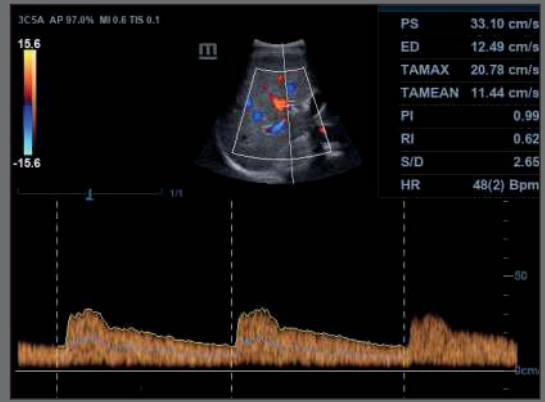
3C5A AP 97.0% MI 0.6 TIS 0.1

15.6

-15.6

m

1/1

| PS | 33.10 cm/s |
|---|---|
| ED | 12.49 cm/s |
| TAMAX | 20.78 cm/s |
| TAMEAN | 11.44 cm/s |
| PI | 0.99 |
| RI | 0.62 |
| S/D | 2.65 |
| HR | 48(2) Bpm |

50

0cm/s